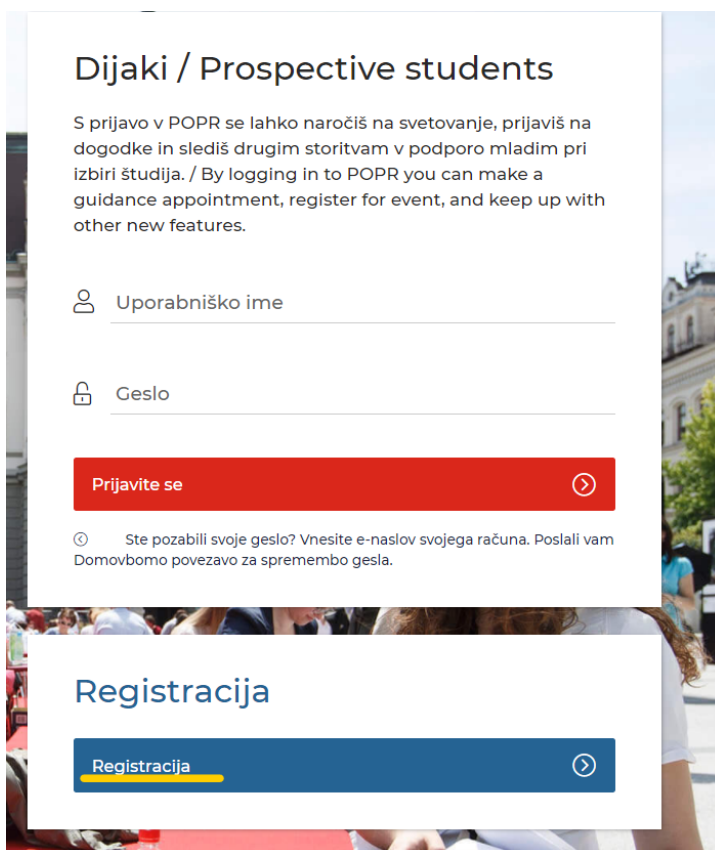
Dijaki / Prospective students

S prijavo v POPR se lahko naročiš na svetovanje, prijaviš na dogodke in slediš drugim storitvam v podporo mladim pri izbiri študija. / By logging in to POPR you can make a guidance appointment, register for event, and keep up with other new features.

Uporabniško ime

Geslo

Prijavite se

Ste pozabili svoje geslo? Vnesite e-naslov svojega računa. Poslali vam Domovbomo povezavo za spremembo gesla.

Registracija

Registracija